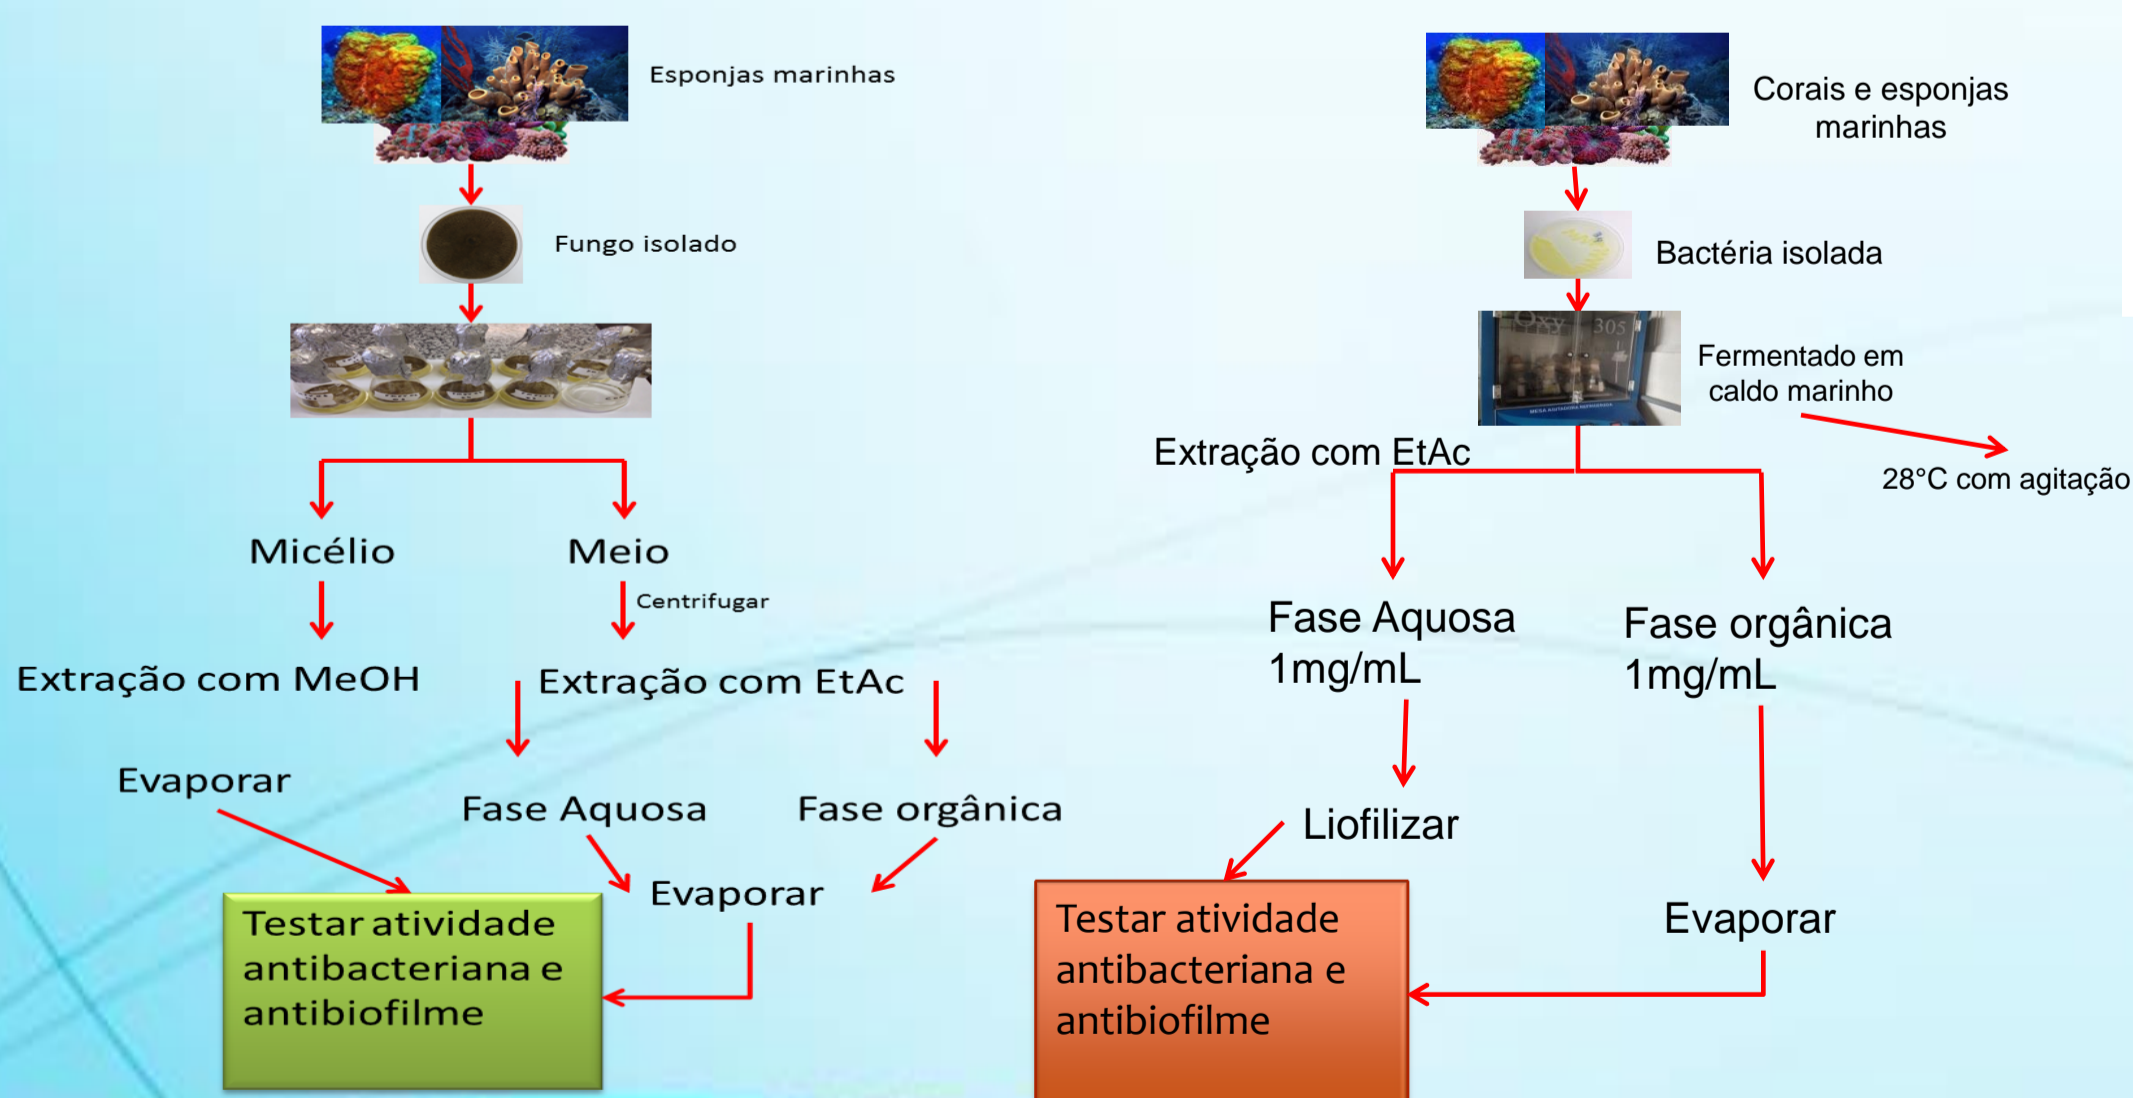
Esponjas marinhas

Fungo isolado

Micélio

Meio

Centrifugar

Extração com MeOH

Extração com EtAc

Evaporar

Fase Aquosa

Fase orgânica

Evaporar

Testar atividade antibacteriana e antibiofilme

Corais e esponjas marinhas

Bactéria isolada

Fermentado em caldo marinho

28°C com agitação

Extração com EtAc

Fase Aquosa 1mg/mL

Fase orgânica 1mg/mL

Liofilizar

Evaporar

Testar atividade antibacteriana e antibiofilme